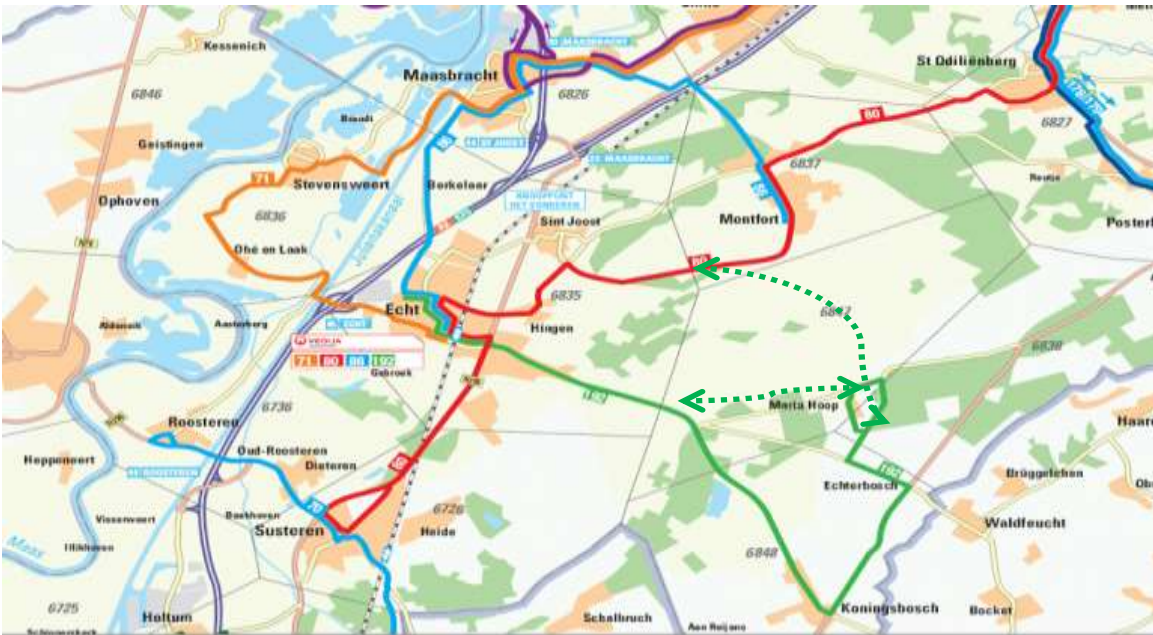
Kessenich
Maasbracht
St Odiliënberg
6846
6826
6827
Geistingen
Bosch
80
6837
71
Stevensweert
Berkelaar
Ophoven
6836
Montfort
Posterholt
Sint Joost
Ohé en Laak
Julianakanaal
80
6835
Echt
Hingen
6837
Aasterberg
VEOLIA
71 80 86 192
6838
Gebroek
192
Maria Hoop
Roosteren
6736
Haaren
Heppeneert
Oud-Roosteren
Dieteren
192
Echterbosch
Brüggelchen
Vissenweert
Baakhoven
6726
70
Susteren
Heide
Waldfeucht
Maas
6848
6725
Holtum
Schalbruch
Koningsbosch
Bocket